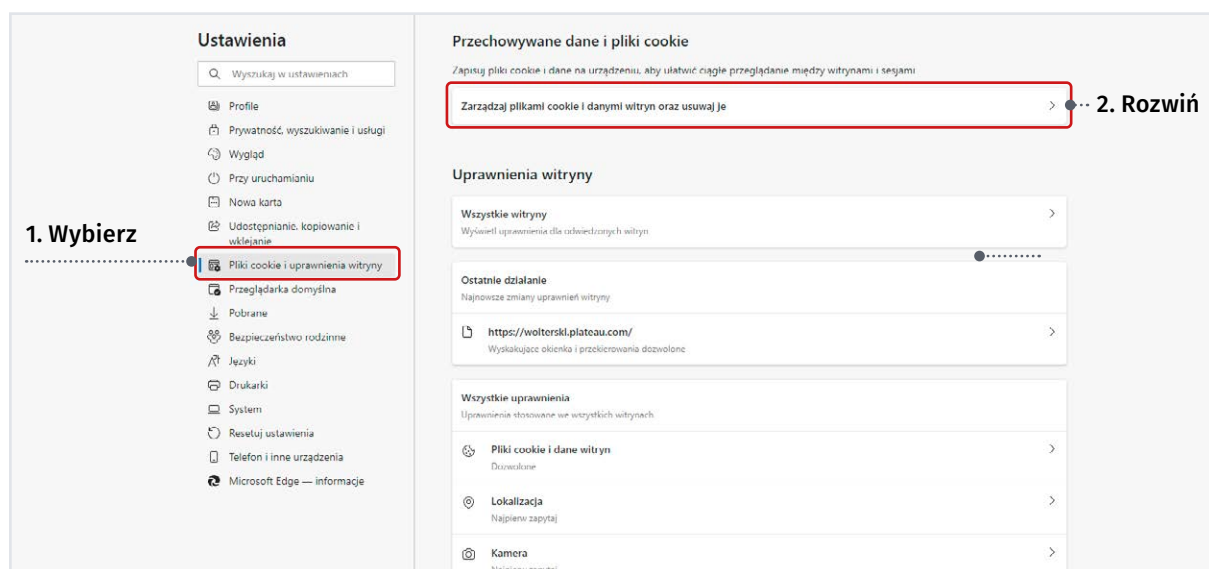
Ustawienia

Wyszukaj w ustawieniach

Profile
Prywatność, wyszukiwanie i usługi
Wygląd
Przy uruchamianiu
Nowa karta
Udostępnianie, kopiowanie i wklejanie
Pliki cookie i uprawnienia witryny
Przeglądarka domyślna
Pobrane
Bezpieczeństwo rodzinne
Języki
Drukarki
System
Resetuj ustawienia
Telefon i inne urządzenia
Microsoft Edge — informacje

1. Wybierz

Przechowywane dane i pliki cookie

Zapisuj pliki cookie i dane na urządzeniu, aby ułatwić ciągłe przeglądanie między witrynami i sesjami

Zarządzaj plikami cookie i danymi witryn oraz usuwaj je

2. Rozwiń

Uprawnienia witryny

Wszystkie witryny
Wyświetl uprawnienia dla odwiedzonych witryn

Ostatnie działanie
Najnowsze zmiany uprawnień witryny

https://wolterskl.plateau.com/
Wyskakujące okienka i przekierowania dozwolone

Wszystkie uprawnienia
Uprawnienia stosowane we wszystkich witrynach

Pliki cookie i dane witryn
Dozwolone

Lokalizacja
Najpierw zapytaj

Kamera
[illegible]